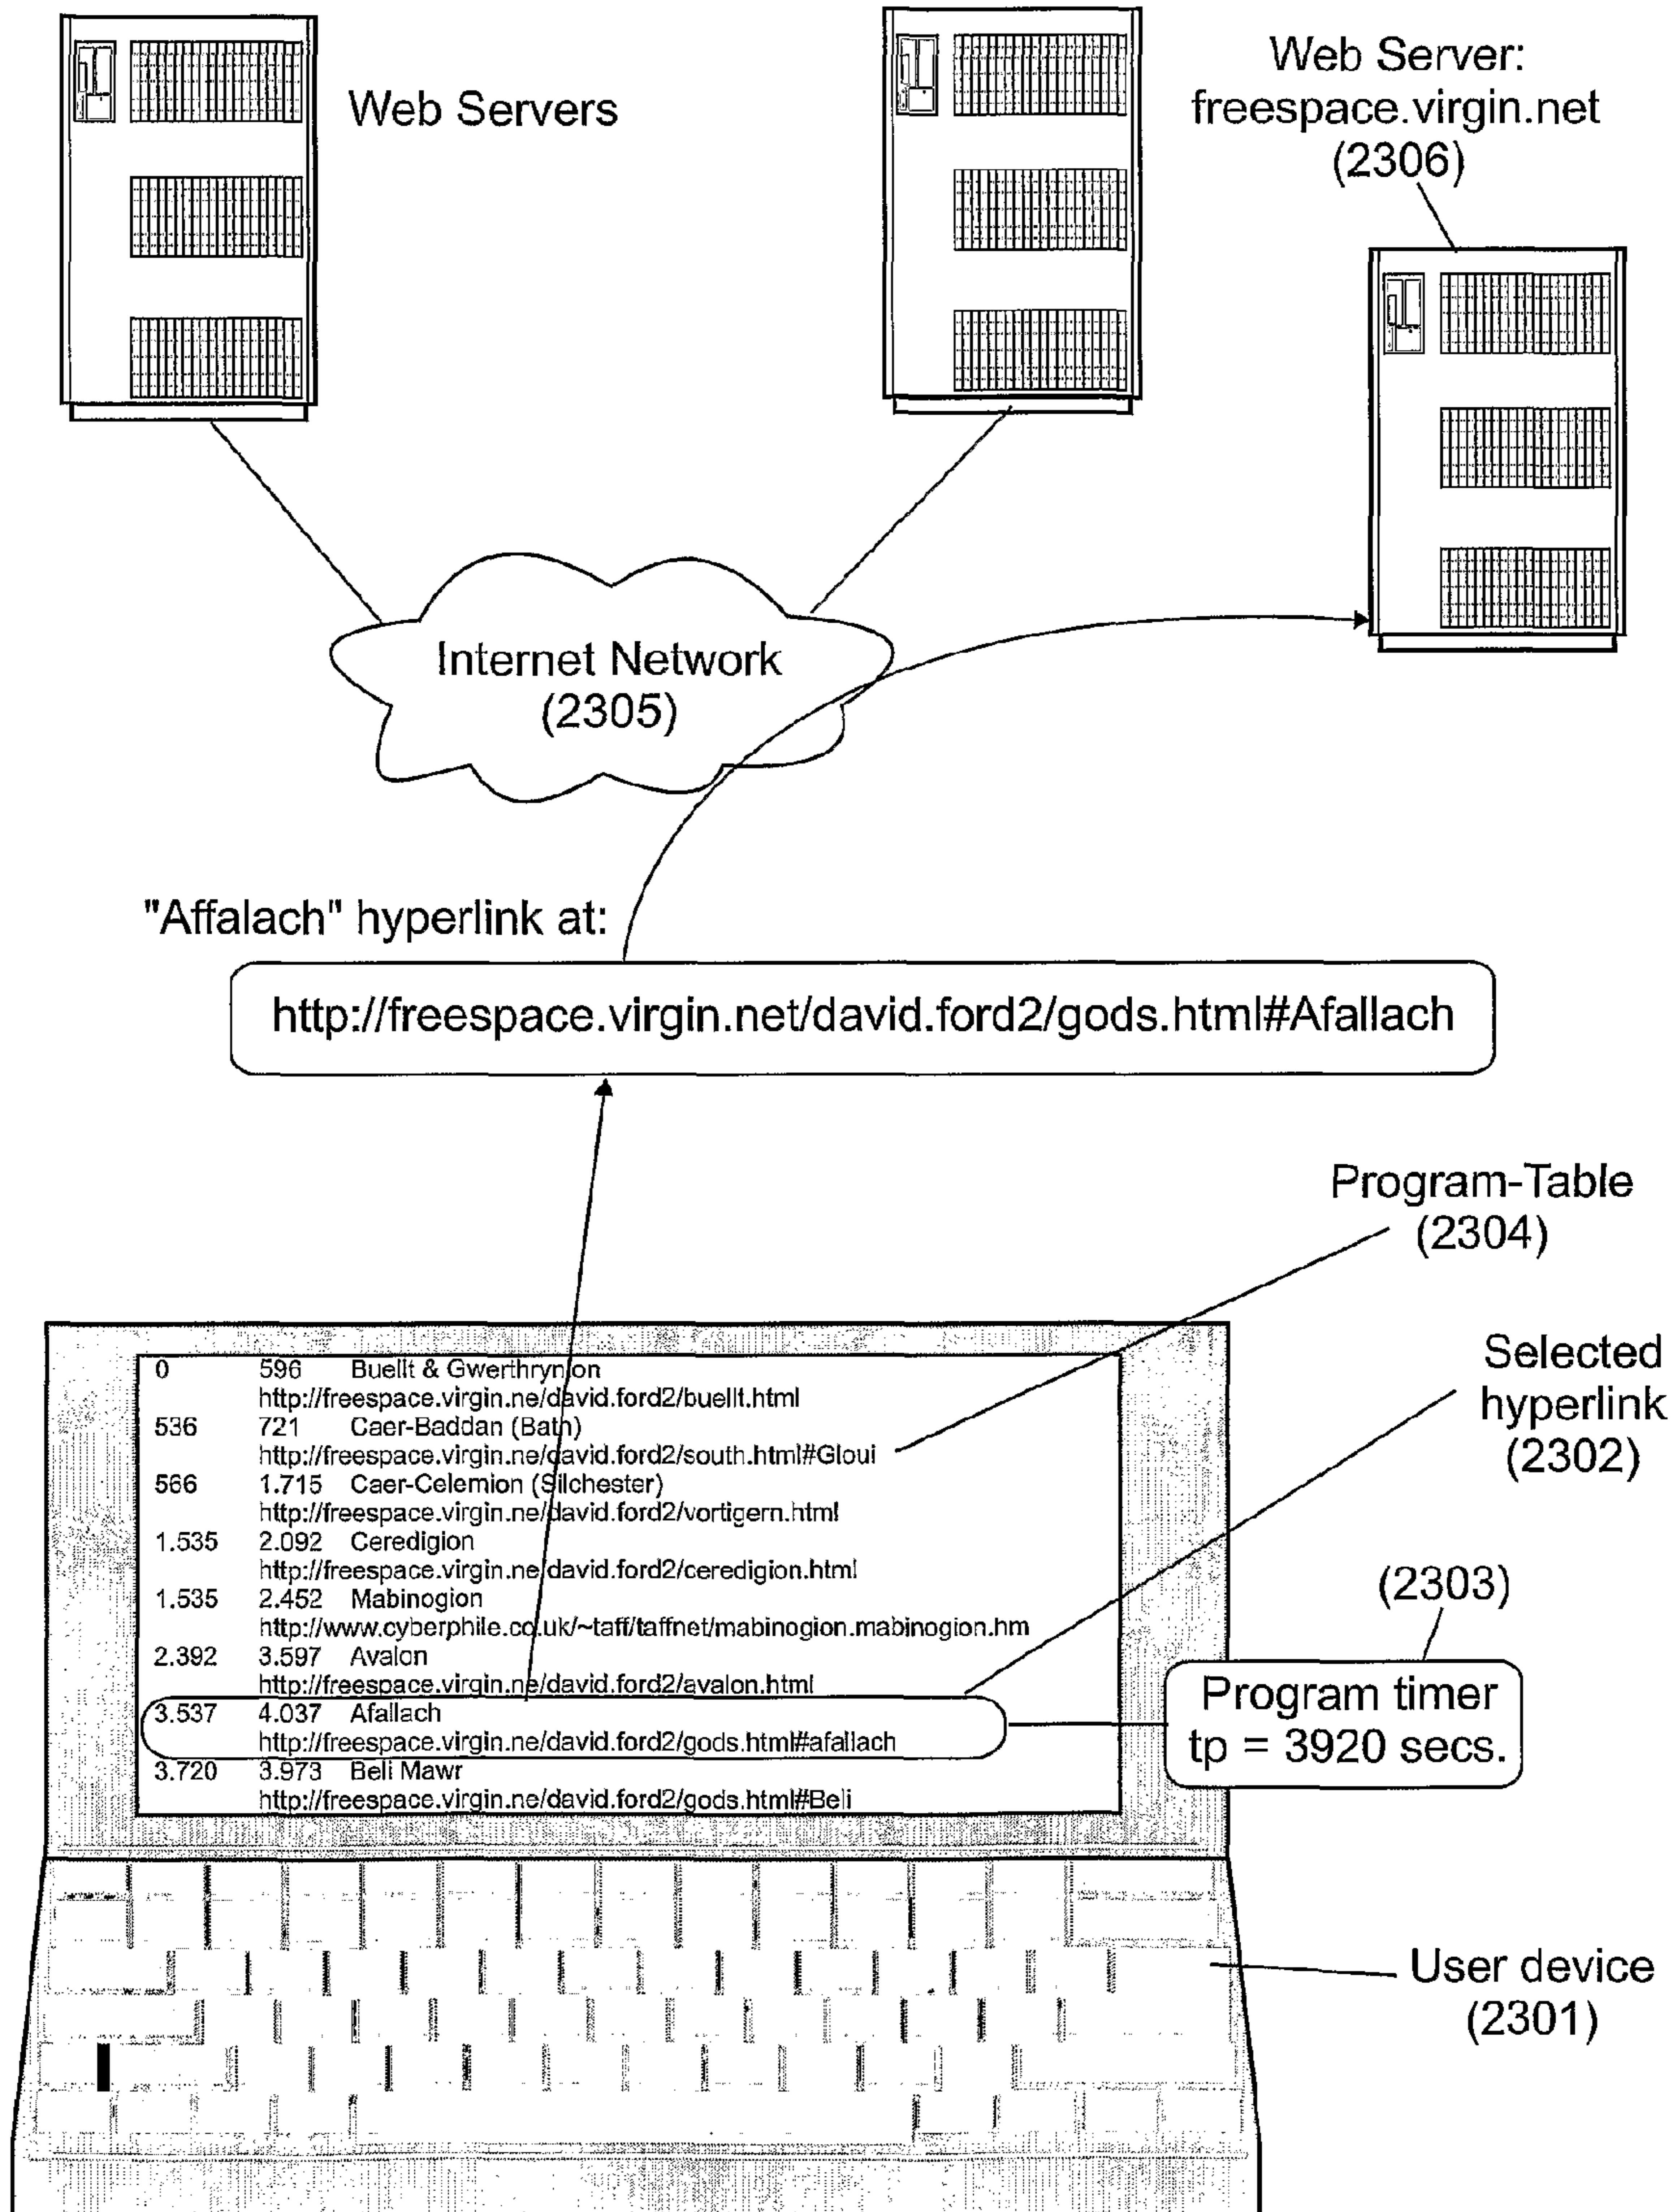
Web Servers

Web Server:
freespace.virgin.net
(2306)

Internet Network
(2305)

"Affalach" hyperlink at:

http://freespace.virgin.net/david.ford2/gods.html#Afallach

Program-Table
(2304)

Selected
hyperlink
(2302)

(2303)

| | | |
|---|---|---|
| 0 | 596 | Buellt & Gwerthrynion |
| | http://freespace.virgin.ne/david.ford2/buellt.html | |
| 536 | 721 | Caer-Baddan (Bath) |
| | http://freespace.virgin.ne/david.ford2/south.html#Gloui | |
| 566 | 1.715 | Caer-Celemion (Silchester) |
| | http://freespace.virgin.ne/david.ford2/vortigern.html | |
| 1.535 | 2.092 | Ceredigion |
| | http://freespace.virgin.ne/david.ford2/ceredigion.html | |
| 1.535 | 2.452 | Mabinogion |
| | http://www.cyberphile.co.uk/~taff/taffnet/mabinogion.mabinogion.hm | |
| 2.392 | 3.597 | Avalon |
| | http://freespace.virgin.ne/david.ford2/avalon.html | |
| 3.537 | 4.037 | Afallach |
| | http://freespace.virgin.ne/david.ford2/gods.html#afallach | |
| 3.720 | 3.973 | Beli Mawr |
| | http://freespace.virgin.ne/david.ford2/gods.html#Beli | |

Program timer
tp = 3920 secs.

User device
(2301)